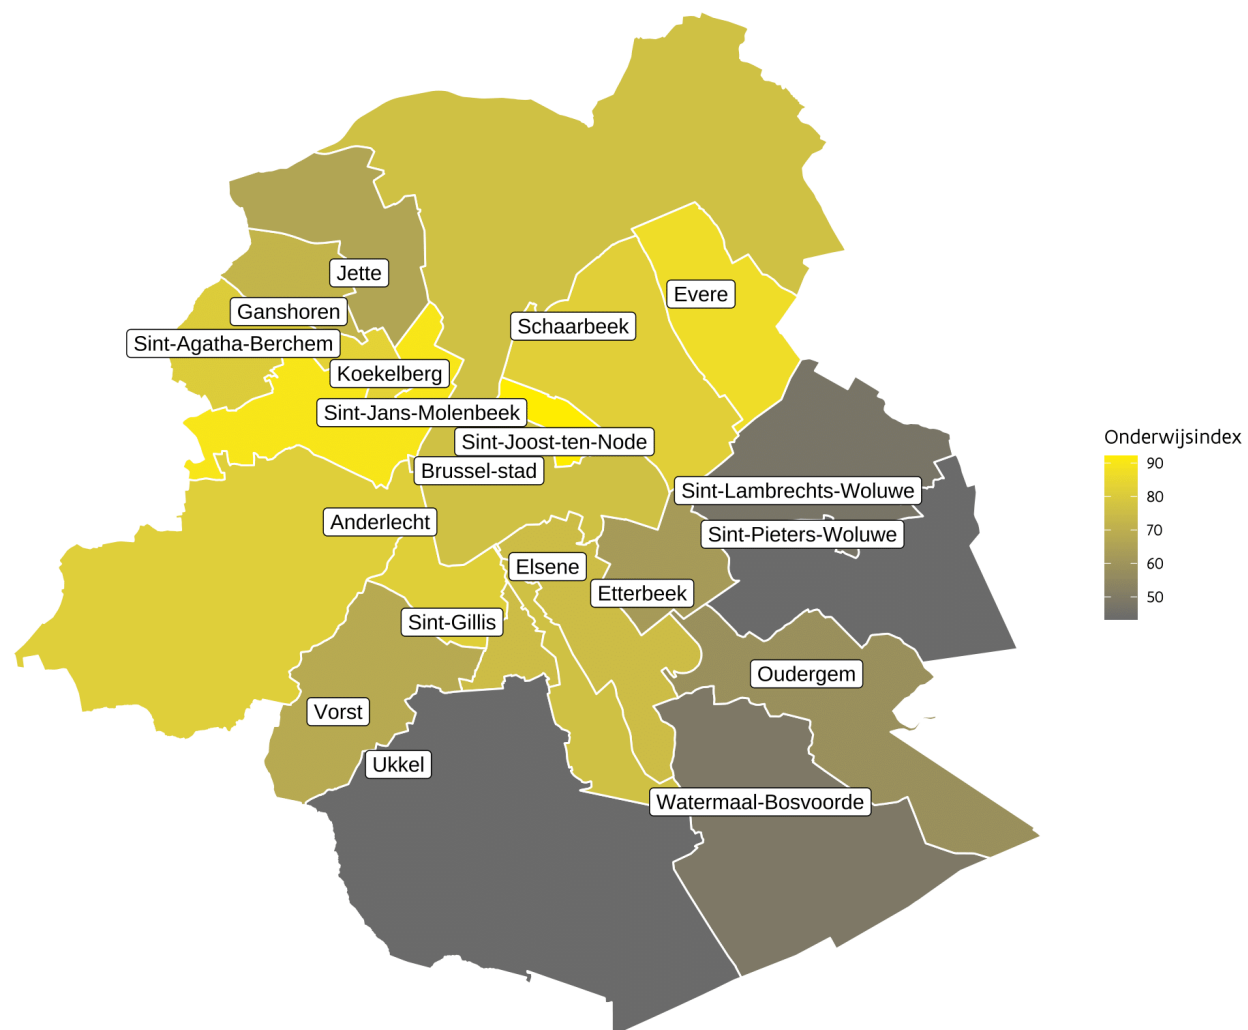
Jette
Evere
Ganshoren
Schaarbeek
Sint-Agatha-Berchem
Koekelberg
Sint-Jans-Molenbeek
Sint-Joost-ten-Node
Brussel-stad
Sint-Lambrechts-Woluwe
Anderlecht
Sint-Pieters-Woluwe
Elsene
Etterbeek
Sint-Gillis
Oudergem
Vorst
Ukkel
Watermaal-Bosvoorde

Onderwijsindex
90
80
70
60
50